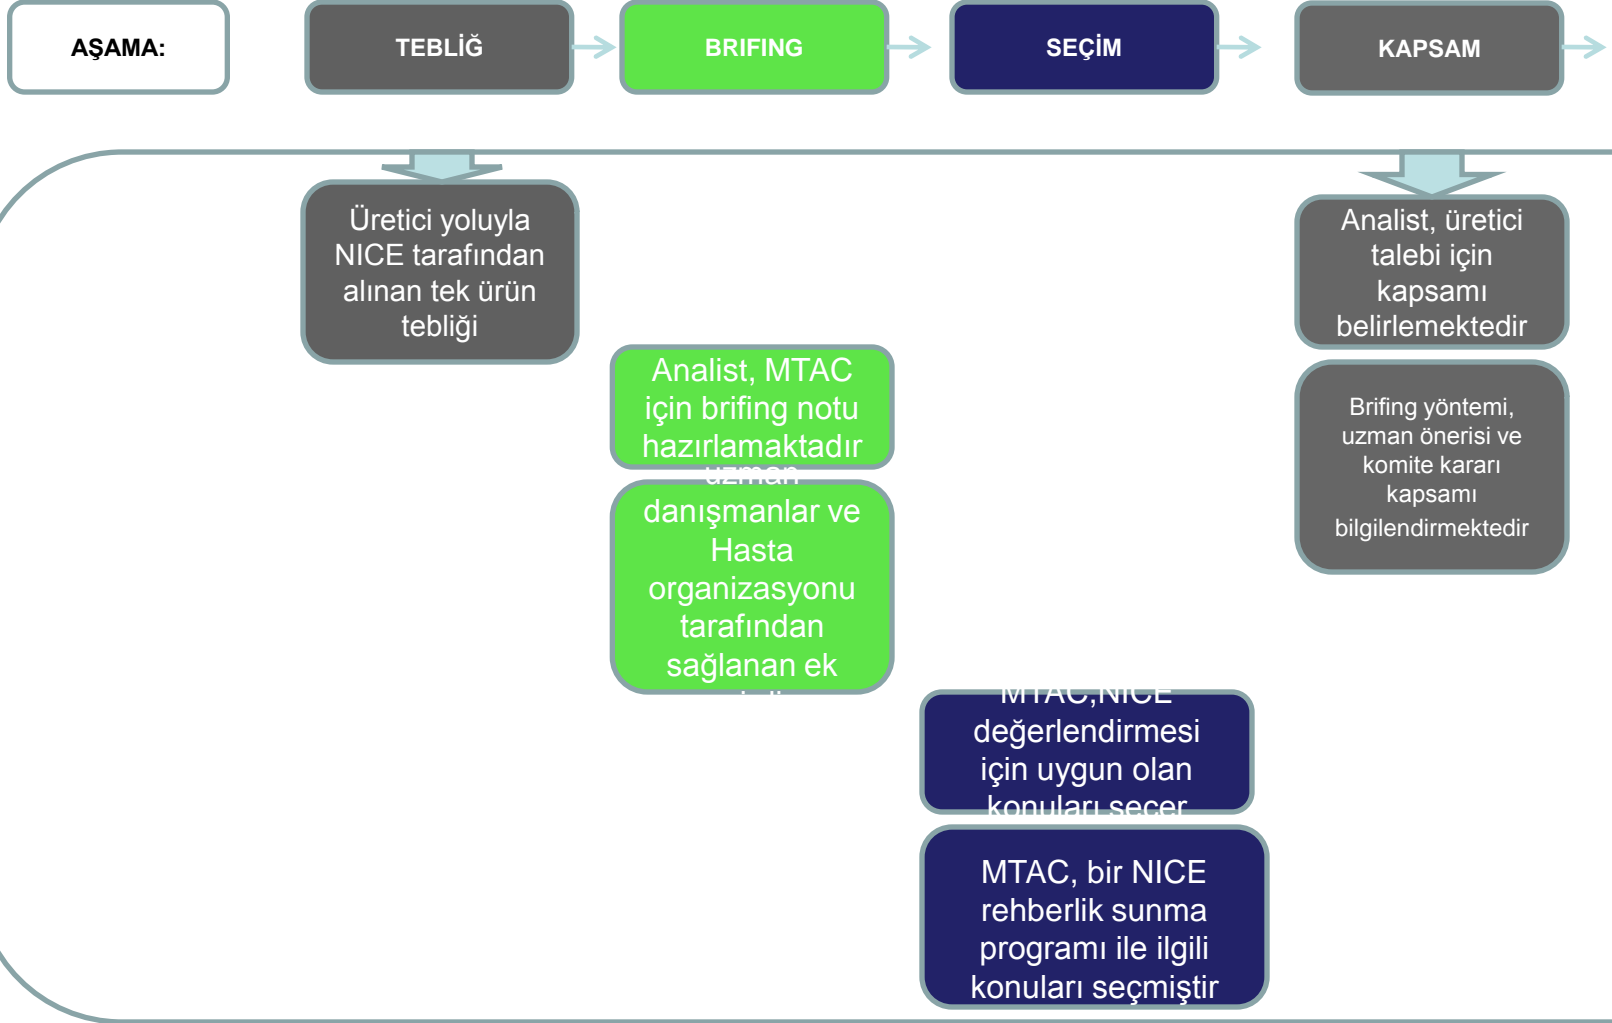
AŞAMA:

TEBLİĞ

BRIFING

SEÇİM

KAPSAM

Üretici yoluyla NICE tarafından alınan tek ürün tebliği

Analist, üretici talebi için kapsamı belirlemektedir

Brifing yöntemi, uzman önerisi ve komite kararı kapsamı bilgilendirmektedir

Analist, MTAC için brifing notu hazırlamaktadır

uzman danışmanlar ve Hasta organizasyonu tarafından sağlanan ek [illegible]

MTAC,NICE değerlendirmesi için uygun olan konuları seçer

MTAC, bir NICE rehberlik sunma programı ile ilgili konuları seçmiştir